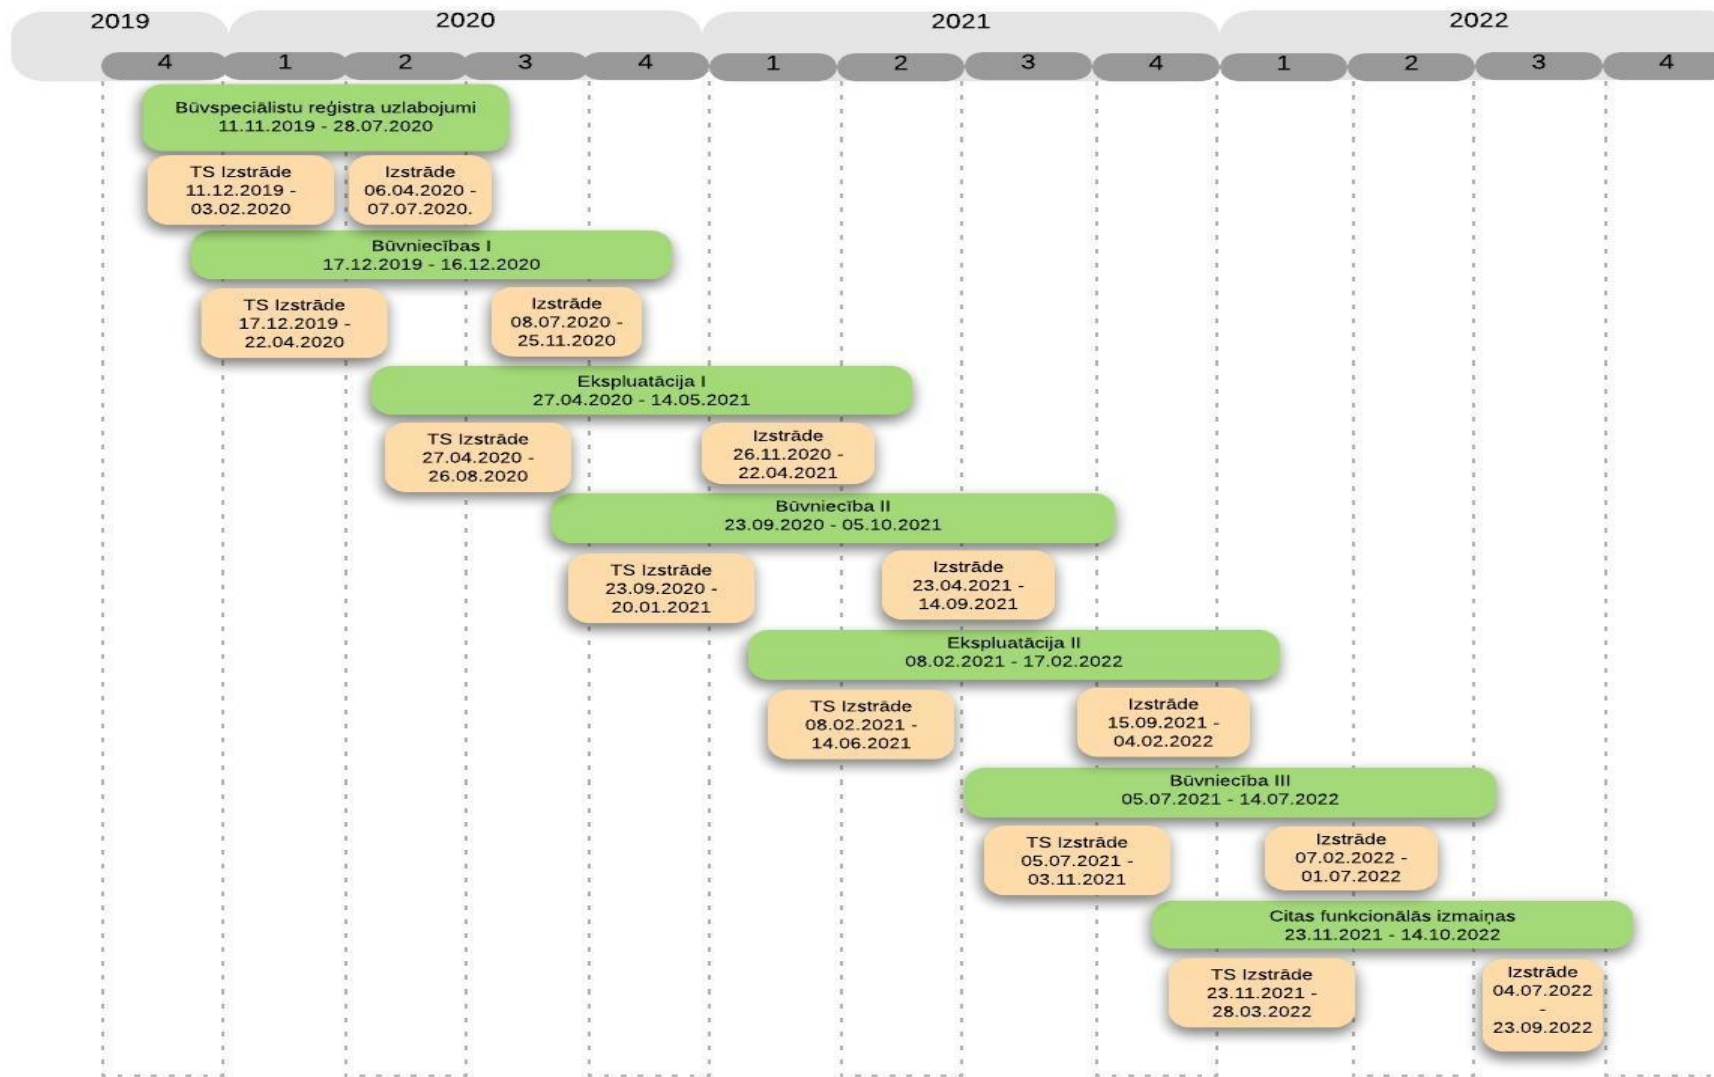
2019 2020 2021 2022

4 1 2 3 4 1 2 3 4 1 2 3 4

Būvspeciālistu reģistra uzlabojumi
11.11.2019 - 28.07.2020

TS Izstrāde
11.12.2019 - 03.02.2020

Izstrāde
06.04.2020 - 07.07.2020.

Būvniecības I
17.12.2019 - 16.12.2020

TS Izstrāde
17.12.2019 - 22.04.2020

Izstrāde
08.07.2020 - 25.11.2020

Ekspluatācija I
27.04.2020 - 14.05.2021

TS Izstrāde
27.04.2020 - 26.08.2020

Izstrāde
26.11.2020 - 22.04.2021

Būvniecība II
23.09.2020 - 05.10.2021

TS Izstrāde
23.09.2020 - 20.01.2021

Izstrāde
23.04.2021 - 14.09.2021

Ekspluatācija II
08.02.2021 - 17.02.2022

TS Izstrāde
08.02.2021 - 14.06.2021

Izstrāde
15.09.2021 - 04.02.2022

Būvniecība III
05.07.2021 - 14.07.2022

TS Izstrāde
05.07.2021 - 03.11.2021

Izstrāde
07.02.2022 - 01.07.2022

Citas funkcionālās izmaiņas
23.11.2021 - 14.10.2022

TS Izstrāde
23.11.2021 - 28.03.2022

Izstrāde
04.07.2022 - 23.09.2022